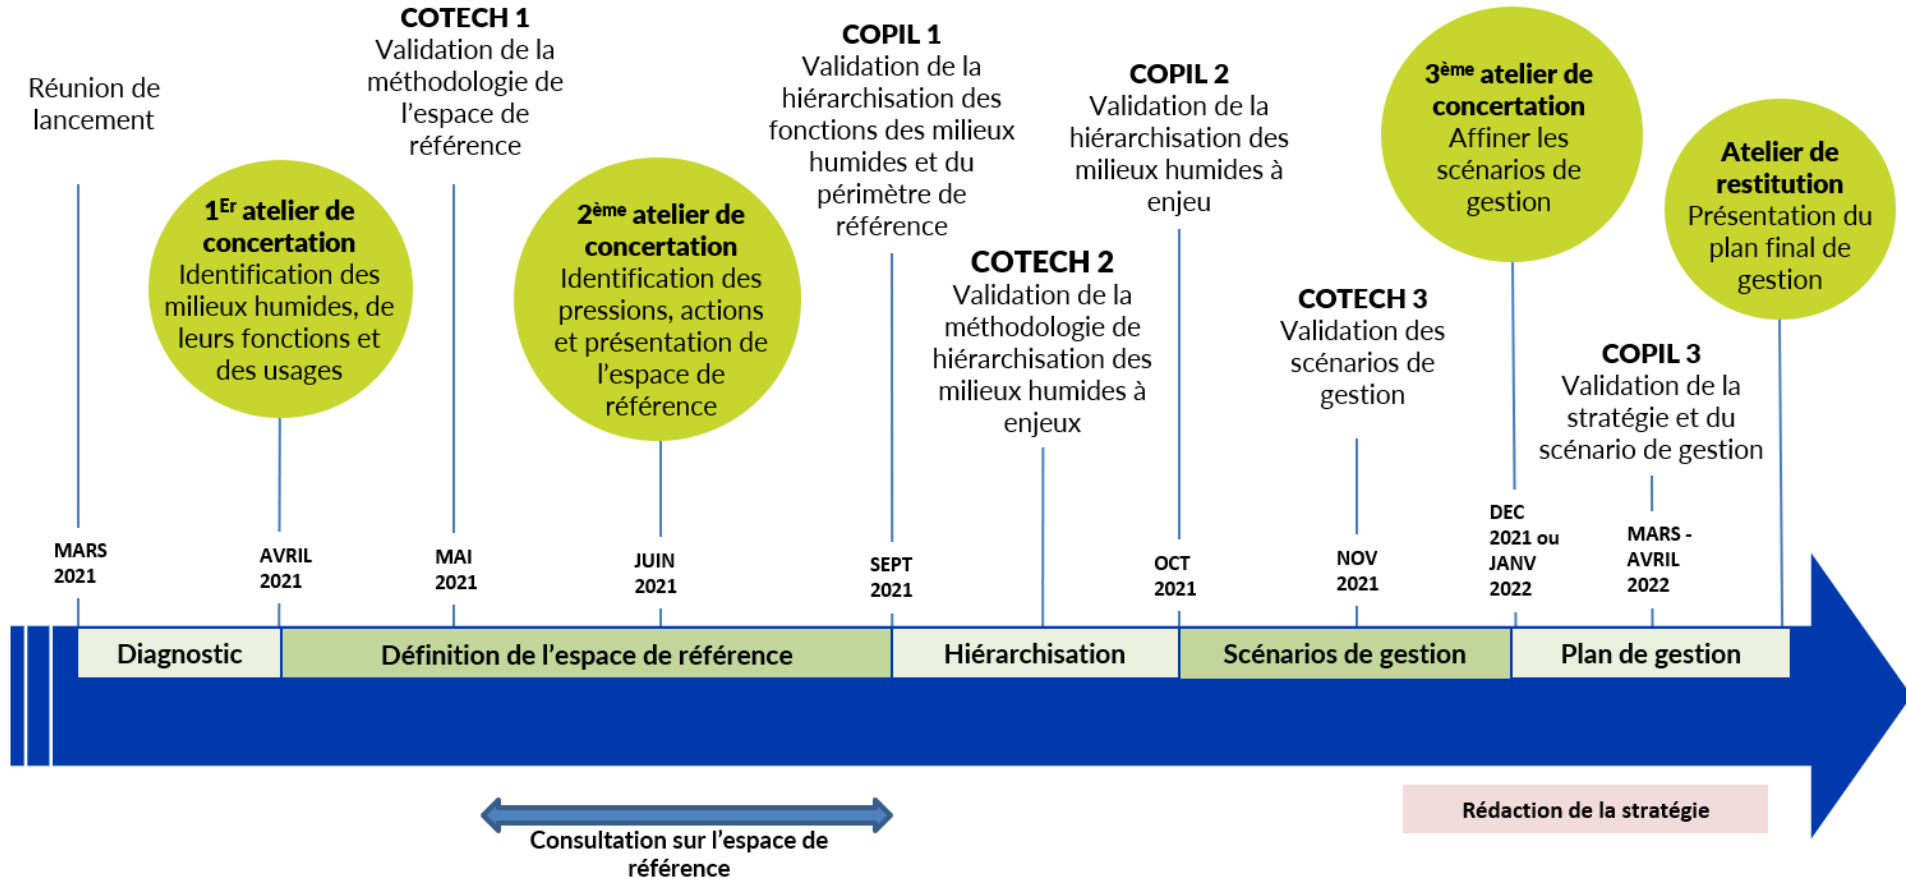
Réunion de lancement

COTECH 1
Validation de la méthodologie de l'espace de référence

$1^{Er}$ atelier de concertation
Identification des milieux humides, de leurs fonctions et des usages

$2^{ème}$ atelier de concertation
Identification des pressions, actions et présentation de l'espace de référence

COPIL 1
Validation de la hiérarchisation des fonctions des milieux humides et du périmètre de référence

COTECH 2
Validation de la méthodologie de hiérarchisation des milieux humides à enjeux

COPIL 2
Validation de la hiérarchisation des milieux humides à enjeu

COTECH 3
Validation des scénarios de gestion

$3^{ème}$ atelier de concertation
Affiner les scénarios de gestion

COPIL 3
Validation de la stratégie et du scénario de gestion

Atelier de restitution
Présentation du plan final de gestion

MARS 2021
AVRIL 2021
MAI 2021
JUIN 2021
SEPT 2021
OCT 2021
NOV 2021
DEC 2021 ou JANV 2022
MARS - AVRIL 2022

Diagnostic
Définition de l'espace de référence
Hiérarchisation
Scénarios de gestion
Plan de gestion

Consultation sur l'espace de référence

Rédaction de la stratégie